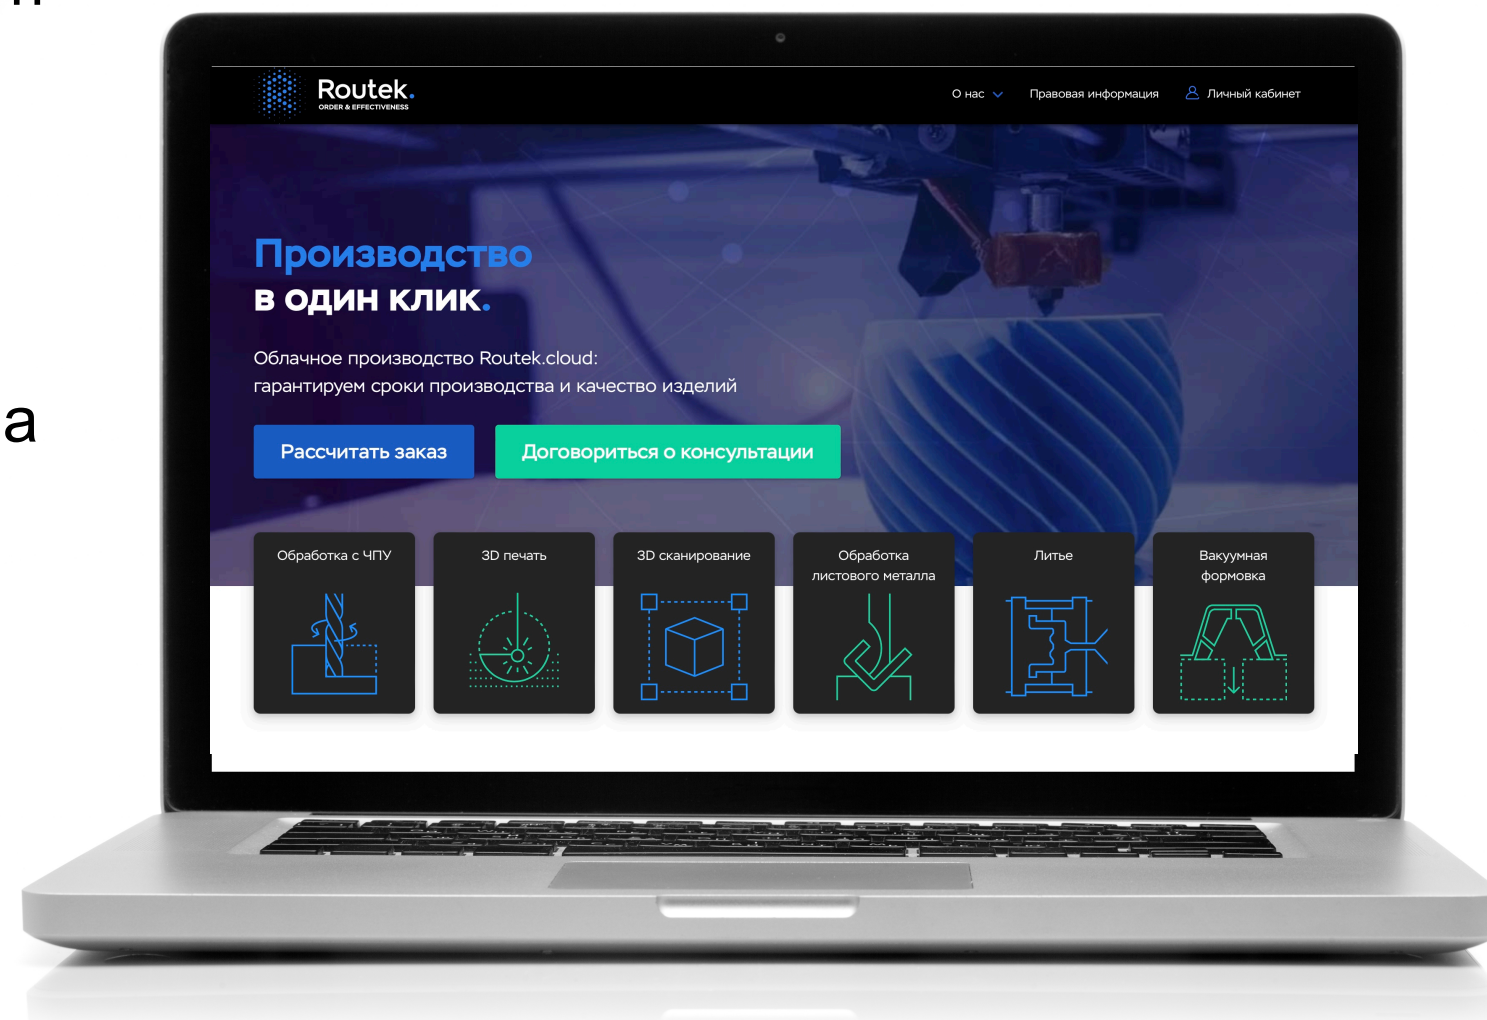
а

Routek.
ORDER & EFFECTIVENESS

О нас
Правовая информация
Личный кабинет

Производство
в один клик.

Облачное производство Routek.cloud:
гарантируем сроки производства и качество изделий

Рассчитать заказ
Договориться о консультации

Обработка с ЧПУ
3D печать
3D сканирование
Обработка листового металла
Литье
Вакуумная формовка